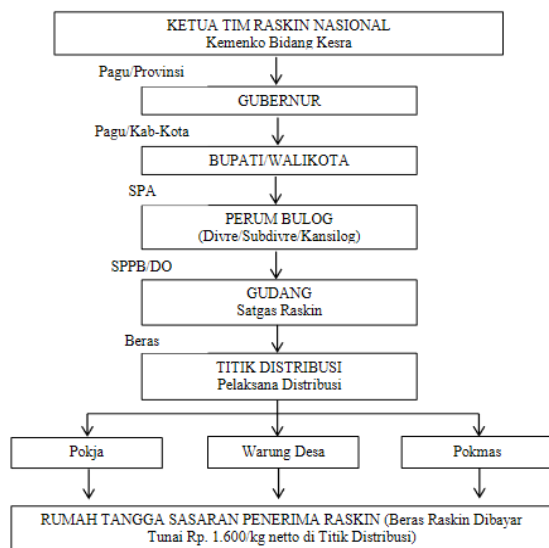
KETUA TIM RASKIN NASIONAL
Kemenko Bidang Kesra

Pagu/Provinsi

GUBERNUR

Pagu/Kab-Kota

BUPATI/WALIKOTA

SPA

PERUM BULOG
(Divre/Subdivre/Kansilog)

SPPB/DO

GUDANG
Satgas Raskin

Beras

TITIK DISTRIBUSI
Pelaksana Distribusi

Pokja

Warung Desa

Pokmas

RUMAH TANGGA SASARAN PENERIMA RASKIN (Beras Raskin Dibayar Tunai Rp. 1.600/kg netto di Titik Distribusi)